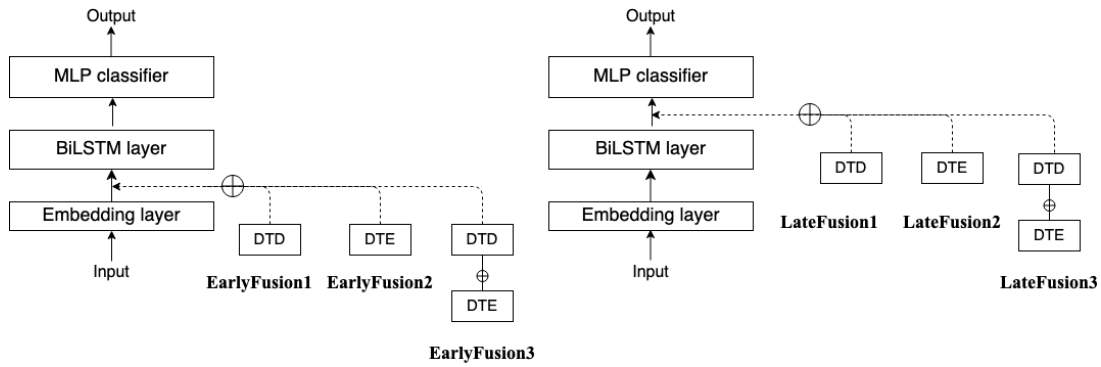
Output

MLP classifier

BiLSTM layer

Embedding layer

Input

DTD

DTE

DTD

$\oplus$

DTE

EarlyFusion1

EarlyFusion2

EarlyFusion3

Output

MLP classifier

BiLSTM layer

Embedding layer

Input

DTD

DTE

DTD

$\oplus$

DTE

LateFusion1

LateFusion2

LateFusion3